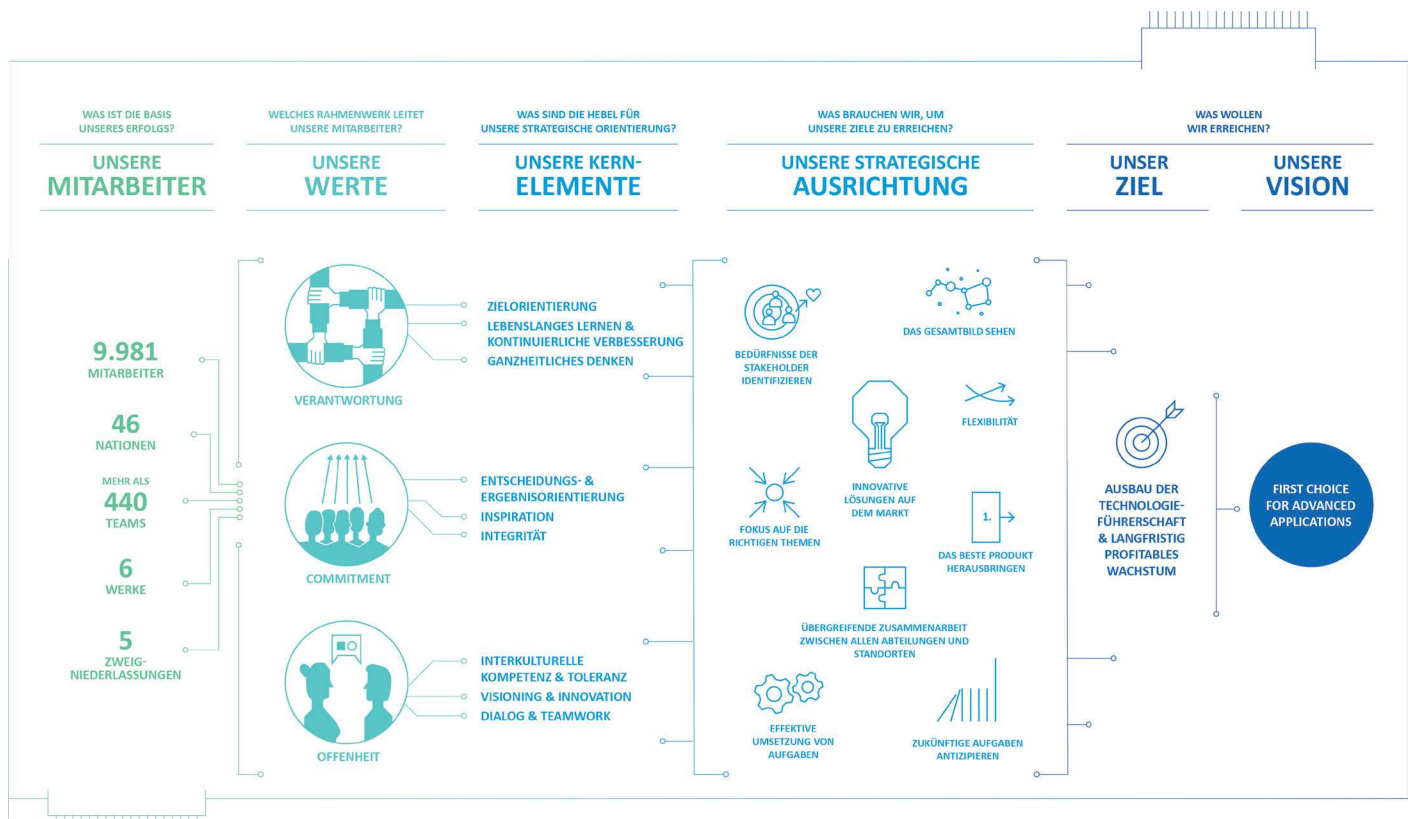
WAS IST DIE BASIS UNSERES ERFOLGS?

UNSERE MITARBEITER

WELCHES RAHMENWERK LEITET UNSERE MITARBEITER?

UNSERE WERTE

WAS SIND DIE HEBEL FÜR UNSERE STRATEGISCHE ORIENTIERUNG?

UNSERE KERN-ELEMENTE

WAS BRAUCHEN WIR, UM UNSERE ZIELE ZU ERREICHEN?

UNSERE STRATEGISCHE AUSRICHTUNG

WAS WOLLEN WIR ERREICHEN?

UNSER ZIEL

UNSERE VISION

9.981
MITARBEITER

46
NATIONEN

MEHR ALS
440
TEAMS

6
WERKE

5
ZWEIG-NIEDERLASSUNGEN

VERANTWORTUNG

ZIELORIENTIERUNG
LEBENSLANGES LERNEN & KONTINUIERLICHE VERBESSERUNG
GANZHEITLICHES DENKEN

COMMITMENT

ENTSCHEIDUNGS- & ERGEBNISORIENTIERUNG
INSPIRATION
INTEGRITÄT

OFFENHEIT

INTERKULTURELLE KOMPETENZ & TOLERANZ
VISIONING & INNOVATION
DIALOG & TEAMWORK

BEDÜRFNISSE DER STAKEHOLDER IDENTIFIZIEREN

DAS GESAMTBILD SEHEN

INNOVATIVE LÖSUNGEN AUF DEM MARKT

FLEXIBILITÄT

FOKUS AUF DIE RICHTIGEN THEMEN

1.

DAS BESTE PRODUKT HERAUSBRINGEN

ÜBERGREIFENDE ZUSAMMENARBEIT ZWISCHEN ALLEN ABTEILUNGEN UND STANDORTEN

EFFEKTIVE UMSETZUNG VON AUFGABEN

ZUKÜNFTIGE AUFGABEN ANTIZIPIEREN

AUSBAU DER TECHNOLOGIE-FÜHRERSCHAFT & LANGFRISTIG PROFITABLES WACHSTUM

FIRST CHOICE FOR ADVANCED APPLICATIONS